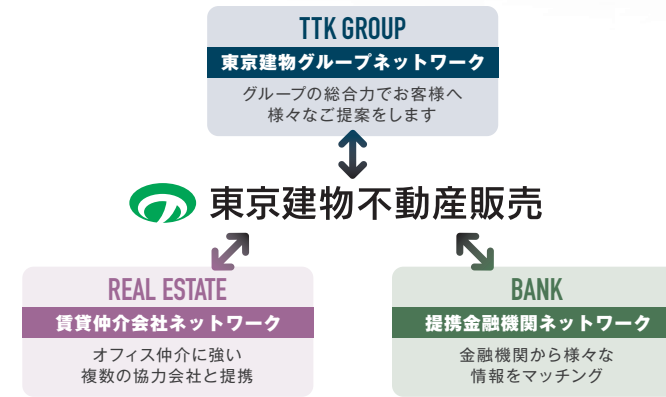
TTK GROUP
東京建物グループネットワーク
グループの総合力でお客様へ様々なご提案をします

東京建物不動産販売

REAL ESTATE
賃貸仲介会社ネットワーク
オフィス仲介に強い複数の協力会社と提携

BANK
提携金融機関ネットワーク
金融機関から様々な情報をマッチング